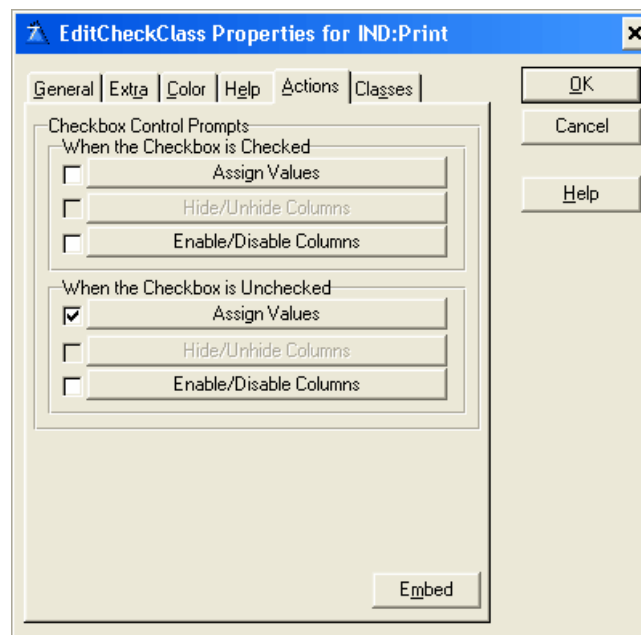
EditCheckClass Properties for IND:Print

General | Extra | Color | Help | Actions | Classes

Checkbox Control Prompts

When the Checkbox is Checked

Assign Values

Hide/Unhide Columns

Enable/Disable Columns

When the Checkbox is Unchecked

Assign Values

Hide/Unhide Columns

Enable/Disable Columns

Embed

OK

Cancel

Help